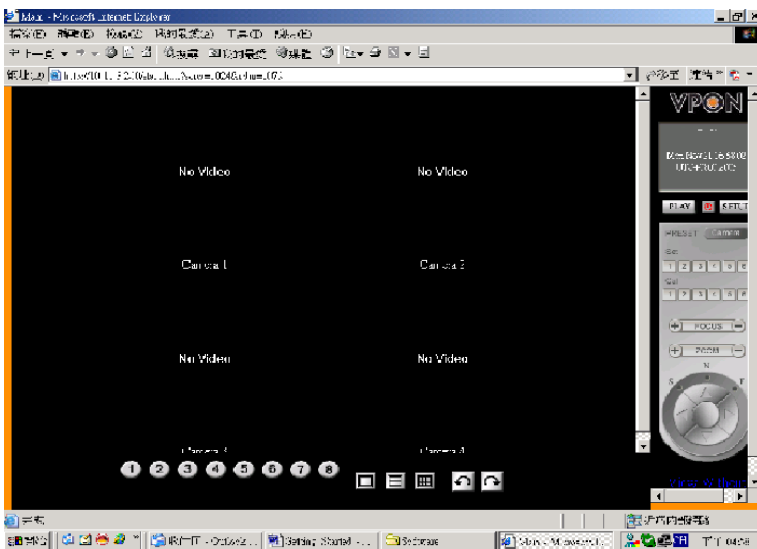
Main - Microsoft Internet Explorer
檔案(F) 編輯(E) 檢視(V) 我的最愛(A) 工具(T) 說明(H)
上一頁 搜尋 我的最愛 媒體
網址(D) http://10.1.3.240/about.htm?screen=0048&time=073
移至 連結
VPON
PLAY SETUP
PRESET Control
FOCUS
ZOOM
N
S
No Video
No Video
Camera 1
Camera 2
No Video
No Video
Camera 3
Camera 4
1 2 3 4 5 6 7 8
完成
近端內部網路
開始
Getting Started
Software
下午 04:28